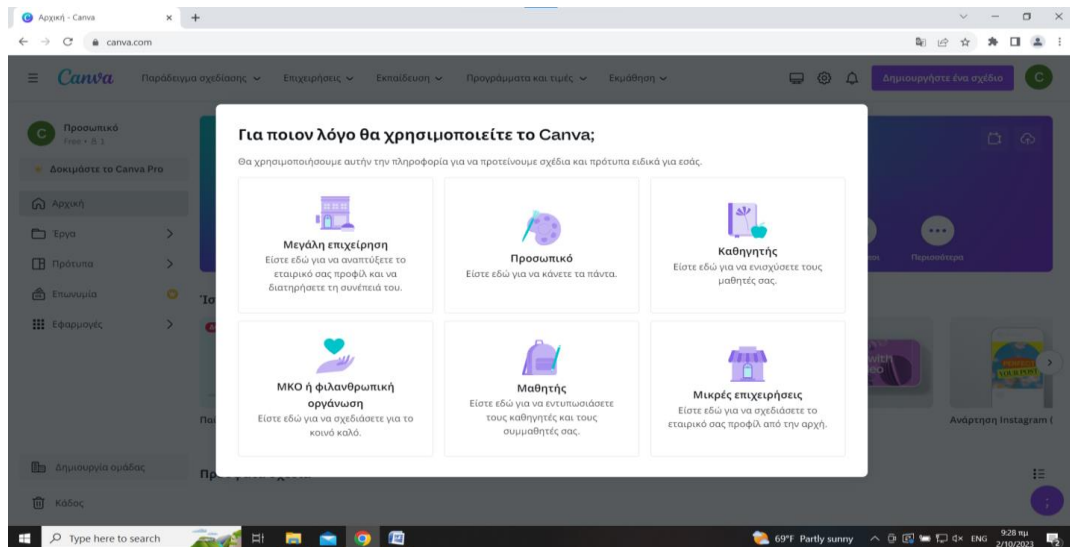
Αρχική - Canva
canva.com

Canva Παράδειγμα σχεδίασης Επιχειρήσεις Εκπαίδευση Προγράμματα και τιμές Εκμάθηση Δημιουργήστε ένα σχέδιο C

C Προσωπικό Free • 8 1
Δοκιμάστε το Canva Pro
Αρχική
Έργα
Πρότυπα
Επωνυμία
Εφαρμογές

Για ποιον λόγο θα χρησιμοποιείτε το Canva;
Θα χρησιμοποιήσουμε αυτήν την πληροφορία για να προτείνουμε σχέδια και πρότυπα ειδικά για εσάς.

Μεγάλη επιχείρηση
Είστε εδώ για να αναπτύξετε το εταιρικό σας προφίλ και να διατηρήσετε τη συνέπειά του.

Προσωπικό
Είστε εδώ για να κάνετε τα πάντα.

Καθηγητής
Είστε εδώ για να ενισχύσετε τους μαθητές σας.

ΜΚΟ ή φιλανθρωπική οργάνωση
Είστε εδώ για να σχεδιάσετε για το κοινό καλό.

Μαθητής
Είστε εδώ για να εντυπωσιάσετε τους καθηγητές και τους συμμαθητές σας.

Μικρές επιχειρήσεις
Είστε εδώ για να σχεδιάσετε το εταιρικό σας προφίλ από την αρχή.

Περισσότερα
Ανάρτηση Instagram (
Δημιουργία ομάδας
Κάδος

Type here to search
69°F Partly sunny ENG 9:28 πμ 2/10/2023